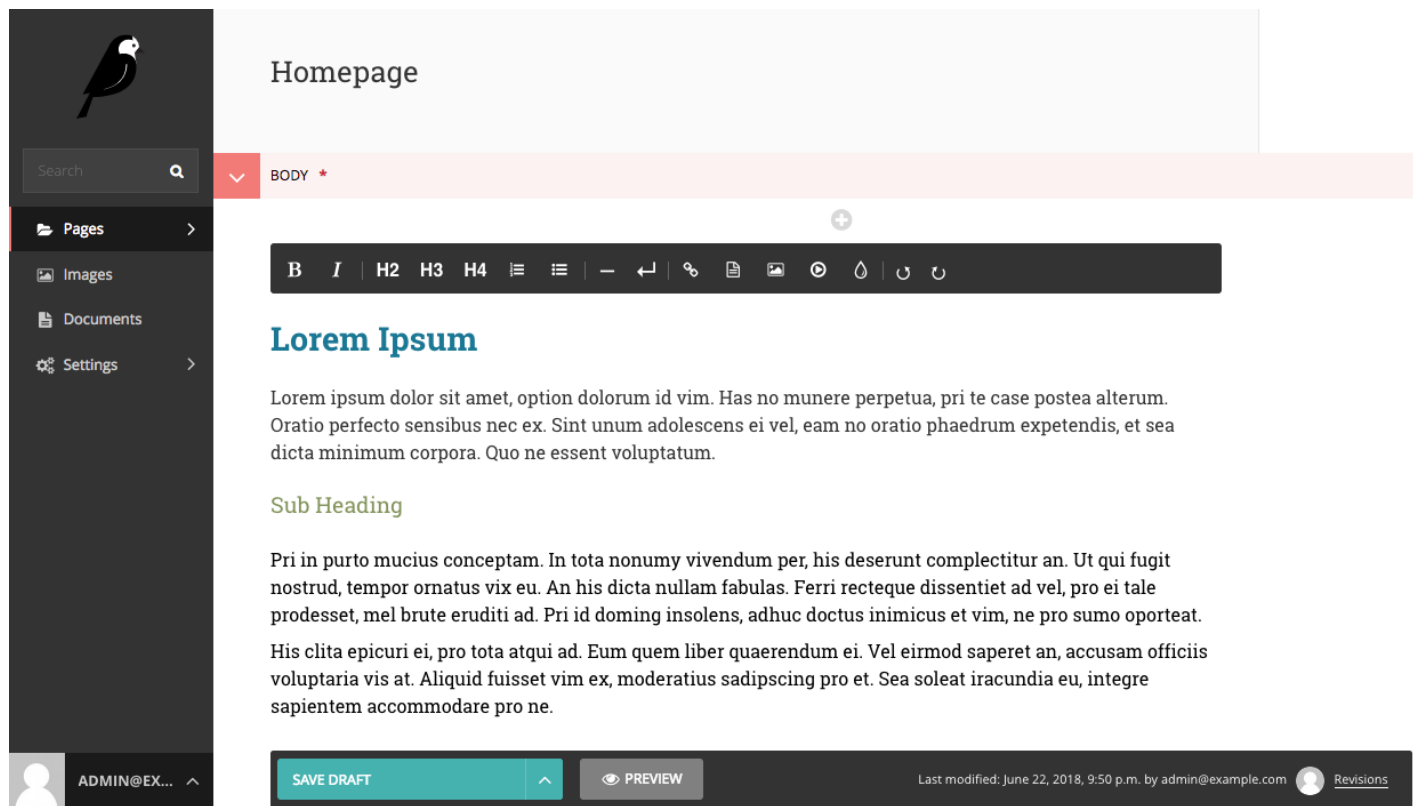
Search

Pages

Images

Documents

Settings

ADMIN@EX...

Homepage

BODY *

B I H2 H3 H4

Lorem Ipsum

Lorem ipsum dolor sit amet, option dolorum id vim. Has no munere perpetua, pri te case postea alterum. Oratio perfecto sensibus nec ex. Sint unum adolescens ei vel, eam no oratio phaedrum expetendis, et sea dicta minimum corpora. Quo ne essent voluptatum.

Sub Heading

Pri in purto mucius conceptam. In tota nonumy vivendum per, his deserunt complectitur an. Ut qui fugit nostrud, tempor ornatus vix eu. An his dicta nullam fabulas. Ferri recteque dissentiet ad vel, pro ei tale prodesset, mel brute eruditi ad. Pri id doming insolens, adhuc doctus inimicus et vim, ne pro sumo oporteat.

His clita epicuri ei, pro tota atqui ad. Eum quem liber quaerendum ei. Vel eirmod saperet an, accusam officiis voluptaria vis at. Aliquid fuisset vim ex, moderatius sadipscing pro et. Sea soleat iracundia eu, integre sapientem accommodare pro ne.

SAVE DRAFT

PREVIEW

Last modified: June 22, 2018, 9:50 p.m. by admin@example.com

Revisions